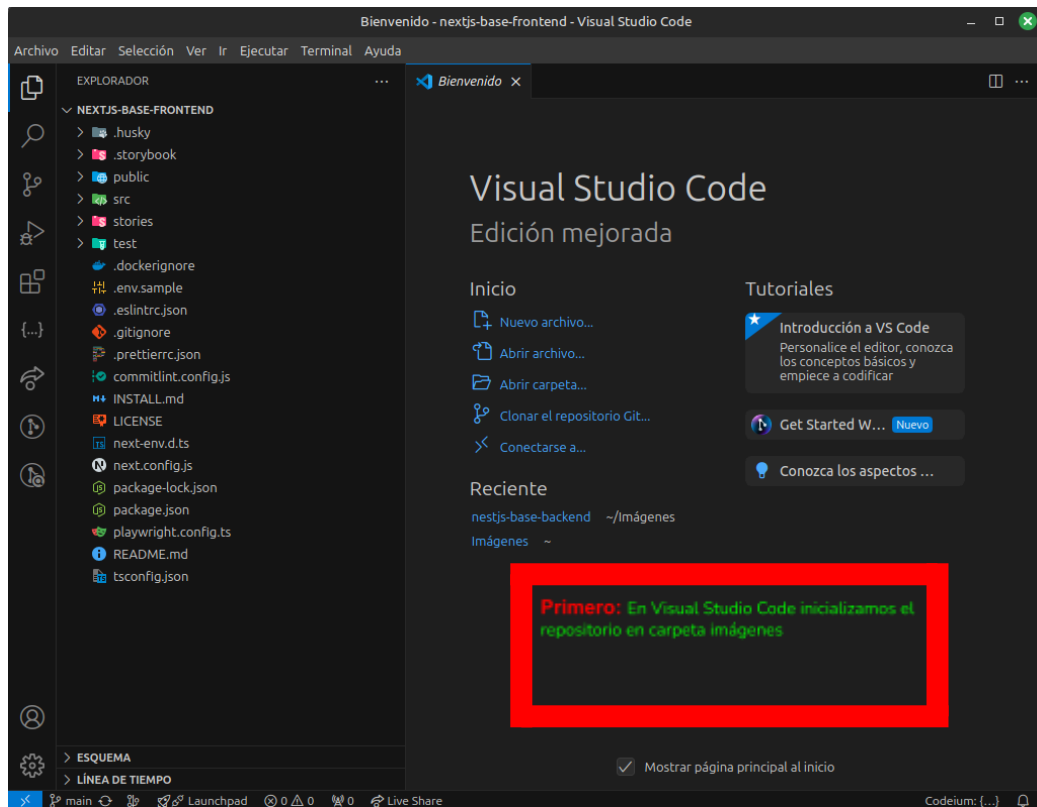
Bienvenido - nextjs-base-frontend - Visual Studio Code

Archivo Editar Selección Ver Ir Ejecutar Terminal Ayuda

EXPLORADOR ...

NEXTJS-BASE-FRONTEND
.husky
.storybook
public
src
stories
test
.dockerignore
.env.sample
.eslintrc.json
.gitignore
.prettierrc.json
commitlint.config.js
INSTALL.md
LICENSE
next-env.d.ts
next.config.js
package-lock.json
package.json
playwright.config.ts
README.md
tsconfig.json

Bienvenido ×

Visual Studio Code
Edición mejorada

Inicio
Nuevo archivo...
Abrir archivo...
Abrir carpeta...
Clonar el repositorio Git...
Conectarse a...

Reciente
nestjs-base-backend ~/Imágenes
Imágenes ~

Tutoriales
Introducción a VS Code
Personalice el editor, conozca los conceptos básicos y empiece a codificar

Get Started W... Nuevo

Conozca los aspectos ...

Primero: En Visual Studio Code inicializamos el repositorio en carpeta imágenes

Mostrar página principal al inicio

ESQUEMA
LÍNEA DE TIEMPO

main Launchpad ⊗ 0 ⚠ 0 0 Live Share Codeium: {...}